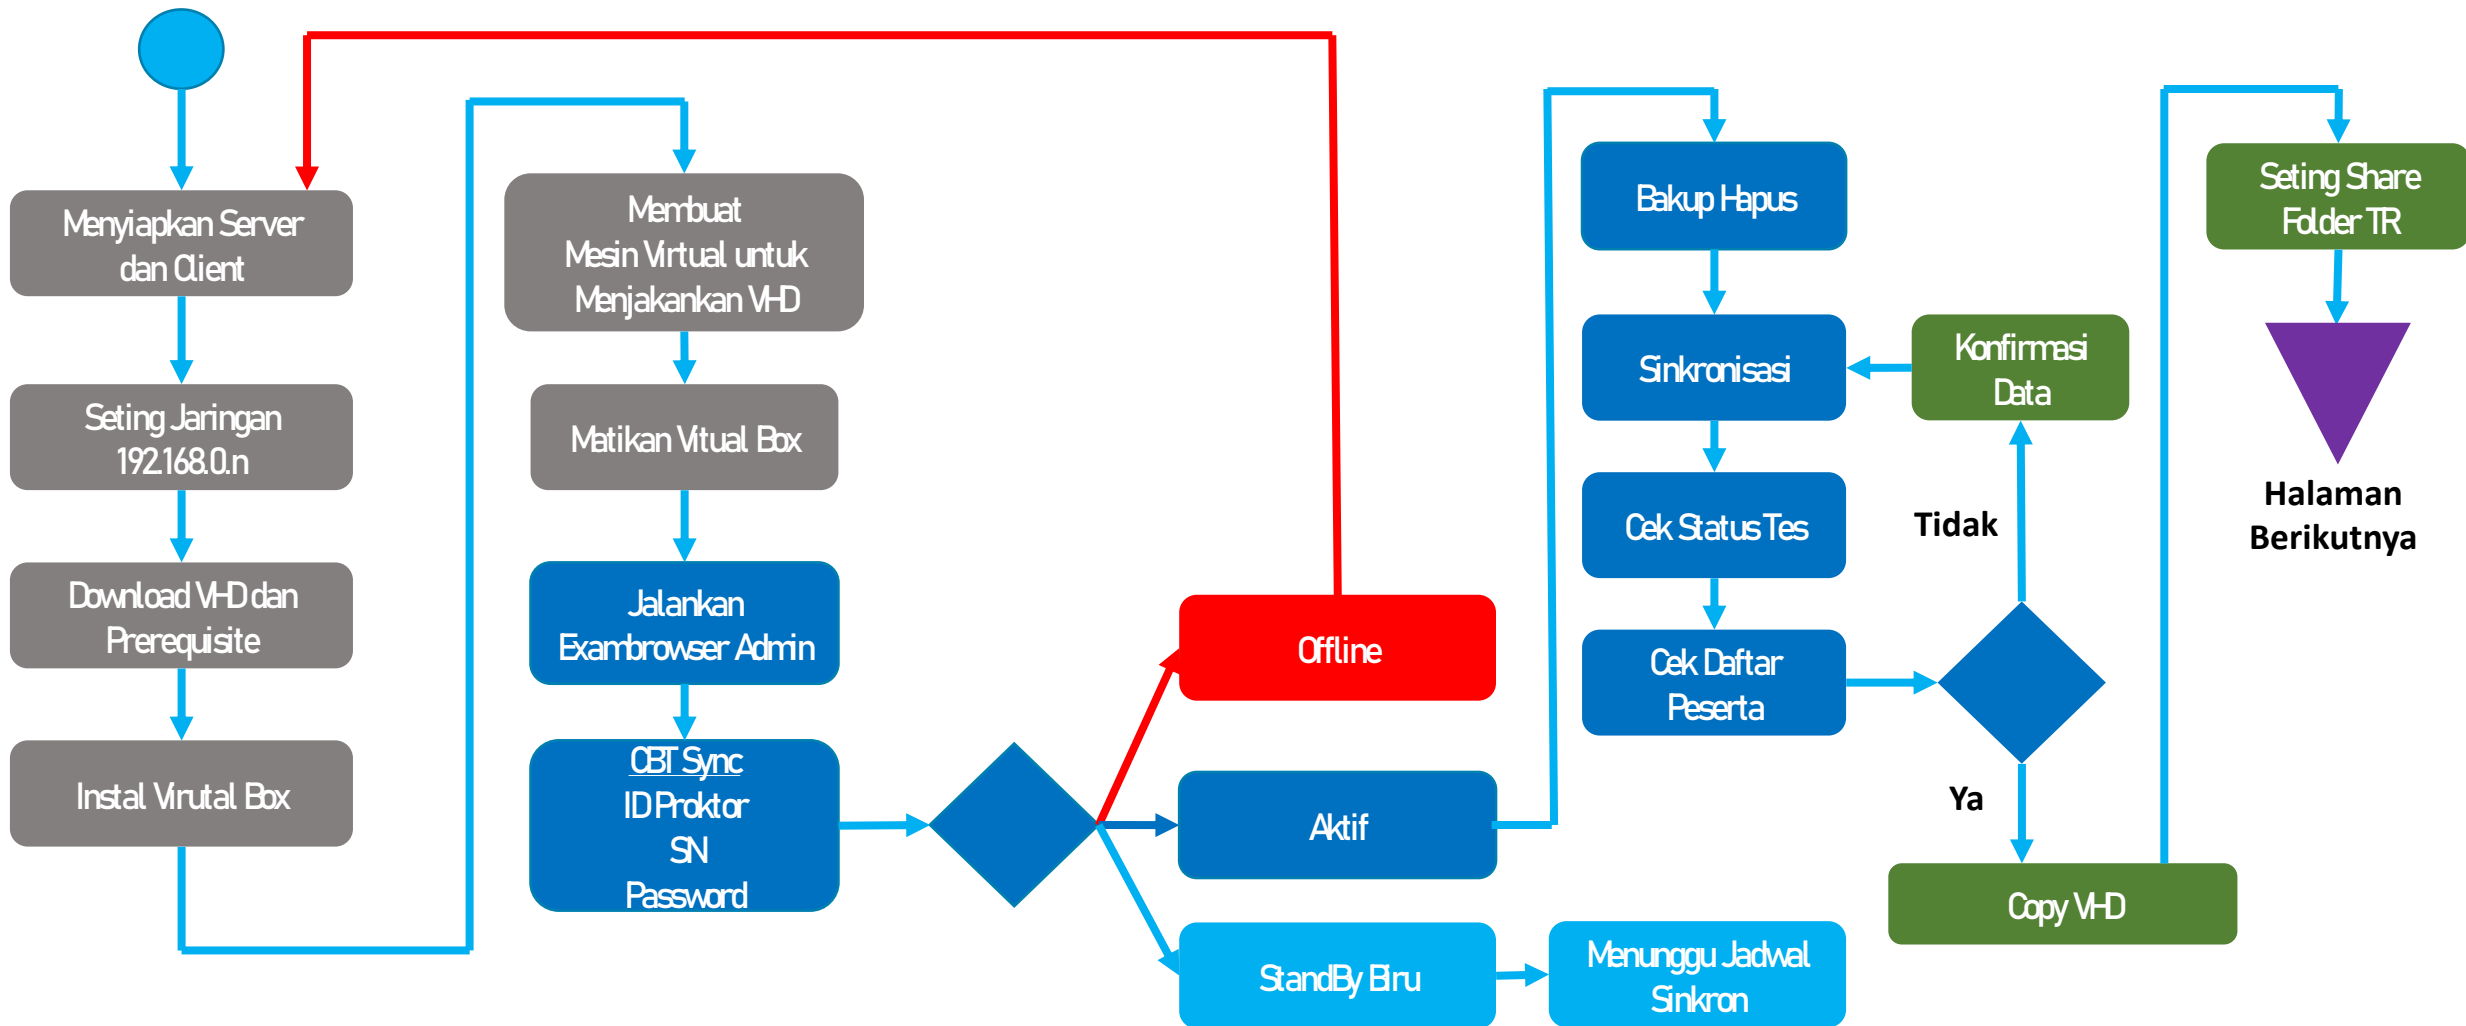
Menyiapkan Server dan Client

Seting Jaringan 192.168.0.n

Download VHD dan Prerequisite

Instal Virutal Box

Membuat Mesin Virtual untuk Menjakankan VHD

Matikan Vitual Box

Jalankan Exambrowser Admin

CBT Sync
ID Proktor
SN
Password

Offline

Aktif

StandBy Biru

Menunggu Jadwal Sinkron

Bakup Hapus

Sinkronisasi

Cek Status Tes

Cek Daftar Peserta

Konfirmasi Data

Tidak

Ya

Copy VHD

Seting Share Folder TR

Halaman Berikutnya